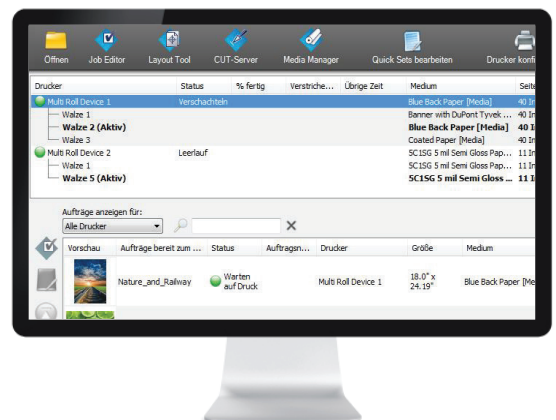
Öffnen Job Editor Layout Tool CUT-Server Media Manager Quick Sets bearbeiten Drucker konfi

| Drucker | Status | % fertig | Verstriche... | Übrige Zeit | Medium | Seite |
|---|---|---|---|---|---|---|
| Multi Roll Device 1 | Verschachteln | | | | Blue Back Paper [Media] | 40 In |
| Walze 1 | | | | | Banner with DuPont Tyvek ... | 40 In |
| Walze 2 (Aktiv) | | | | | Blue Back Paper [Media] | 40 I |
| Walze 3 | | | | | Coated Paper [Media] | 40 In |
| Multi Roll Device 2 | Leerlauf | | | | 5C1SG 5 mil Semi Gloss Pap... | 11 In |
| Walze 1 | | | | | 5C1SG 5 mil Semi Gloss Pap... | 11 In |
| Walze 5 (Aktiv) | | | | | 5C1SG 5 mil Semi Gloss ... | 11 I |

Aufträge anzeigen für:
Alle Drucker

| Vorschau | Aufträge bereit zum ... | Status | Auftragsn... | Drucker | Größe | Medium |
|---|---|---|---|---|---|---|
| | Nature_and_Railway | Warten auf Druck | | Multi Roll Device 1 | 18.0" x 24.19" | Blue Back Paper [Me |